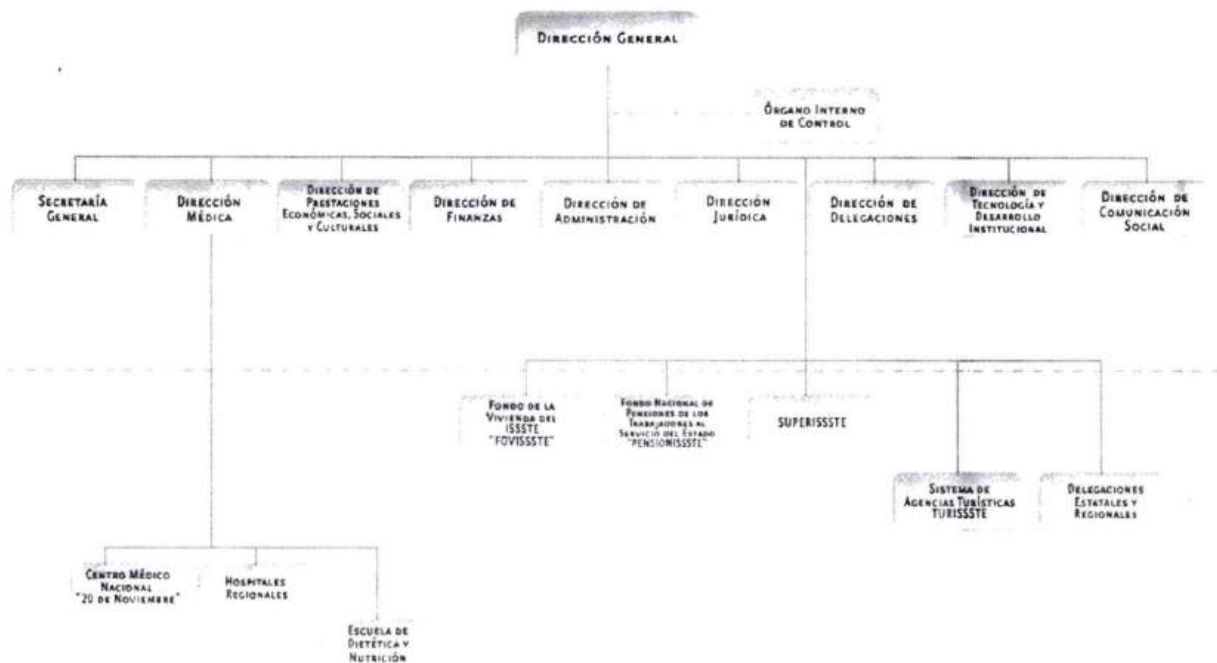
Dirección General

Órgano Interno de Control

Secretaría General

Dirección Médica

Dirección de Prestaciones Económicas, Sociales y Culturales

Dirección de Finanzas

Dirección de Administración

Dirección Jurídica

Dirección de Delegaciones

Dirección de Tecnología y Desarrollo Institucional

Dirección de Comunicación Social

Fondo de la Vivienda del ISSSTE "FOVISSSTE"

Fondo Nacional de Pensiones de los Trabajadores al Servicio del Estado "PENSIONISSSTE"

SUPERISSSTE

Sistema de Agencias Turísticas TURISSSTE

Delegaciones Estatales y Regionales

Centro Médico Nacional "20 de Noviembre"

Hospitales Regionales

Escuela de Dietética y Nutrición